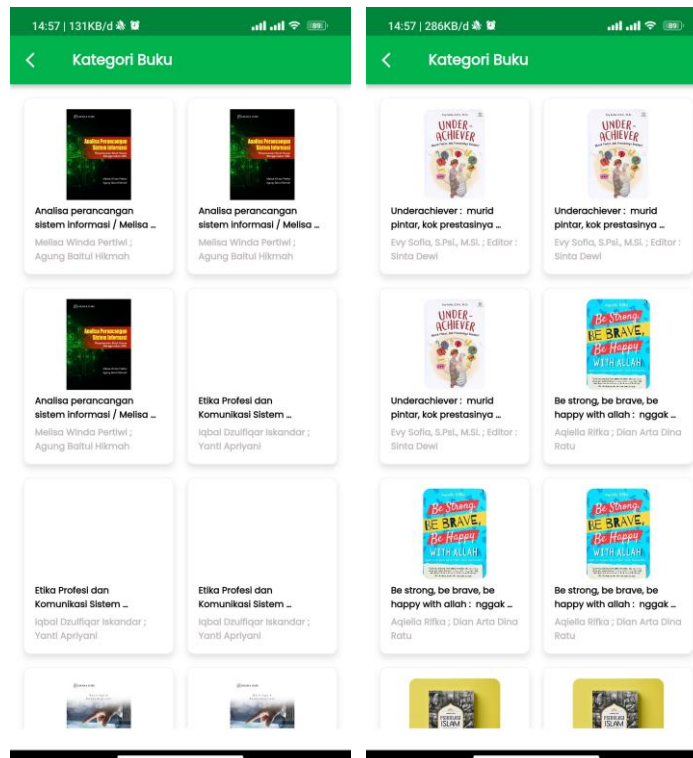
14:57 | 131KB/d

89

Kategori Buku

Analisa Perancangan Sistem Informasi

Analisa perancangan sistem informasi / Melisa ...
Melisa Winda Pertiwi ; Agung Baitul Hikmah

Analisa Perancangan Sistem Informasi

Analisa perancangan sistem informasi / Melisa ...
Melisa Winda Pertiwi ; Agung Baitul Hikmah

Analisa Perancangan Sistem Informasi

Analisa perancangan sistem informasi / Melisa ...
Melisa Winda Pertiwi ; Agung Baitul Hikmah

Etika Profesi dan Komunikasi Sistem ...
Iqbal Dzulfiqar Iskandar ; Yanti Apriyani

Etika Profesi dan Komunikasi Sistem ...
Iqbal Dzulfiqar Iskandar ; Yanti Apriyani

Etika Profesi dan Komunikasi Sistem ...
Iqbal Dzulfiqar Iskandar ; Yanti Apriyani

14:57 | 286KB/d

89

Kategori Buku

UNDER-ACHIEVER

Underachiever : murid pintar, kok prestasinya ...
Evy Sofia, S.Psi., M.Si. ; Editor : Sinta Dewi

UNDER-ACHIEVER

Underachiever : murid pintar, kok prestasinya ...
Evy Sofia, S.Psi., M.Si. ; Editor : Sinta Dewi

UNDER-ACHIEVER

Underachiever : murid pintar, kok prestasinya ...
Evy Sofia, S.Psi., M.Si. ; Editor : Sinta Dewi

Be Strong, BE BRAVE, Be Happy WITH ALLAH

Be strong, be brave, be happy with allah : nggak ...
Aqiella Rifka ; Dian Arta Dina Ratu

Be Strong, BE BRAVE, Be Happy WITH ALLAH

Be strong, be brave, be happy with allah : nggak ...
Aqiella Rifka ; Dian Arta Dina Ratu

Be Strong, BE BRAVE, Be Happy WITH ALLAH

Be strong, be brave, be happy with allah : nggak ...
Aqiella Rifka ; Dian Arta Dina Ratu

ISLAM

ISLAM